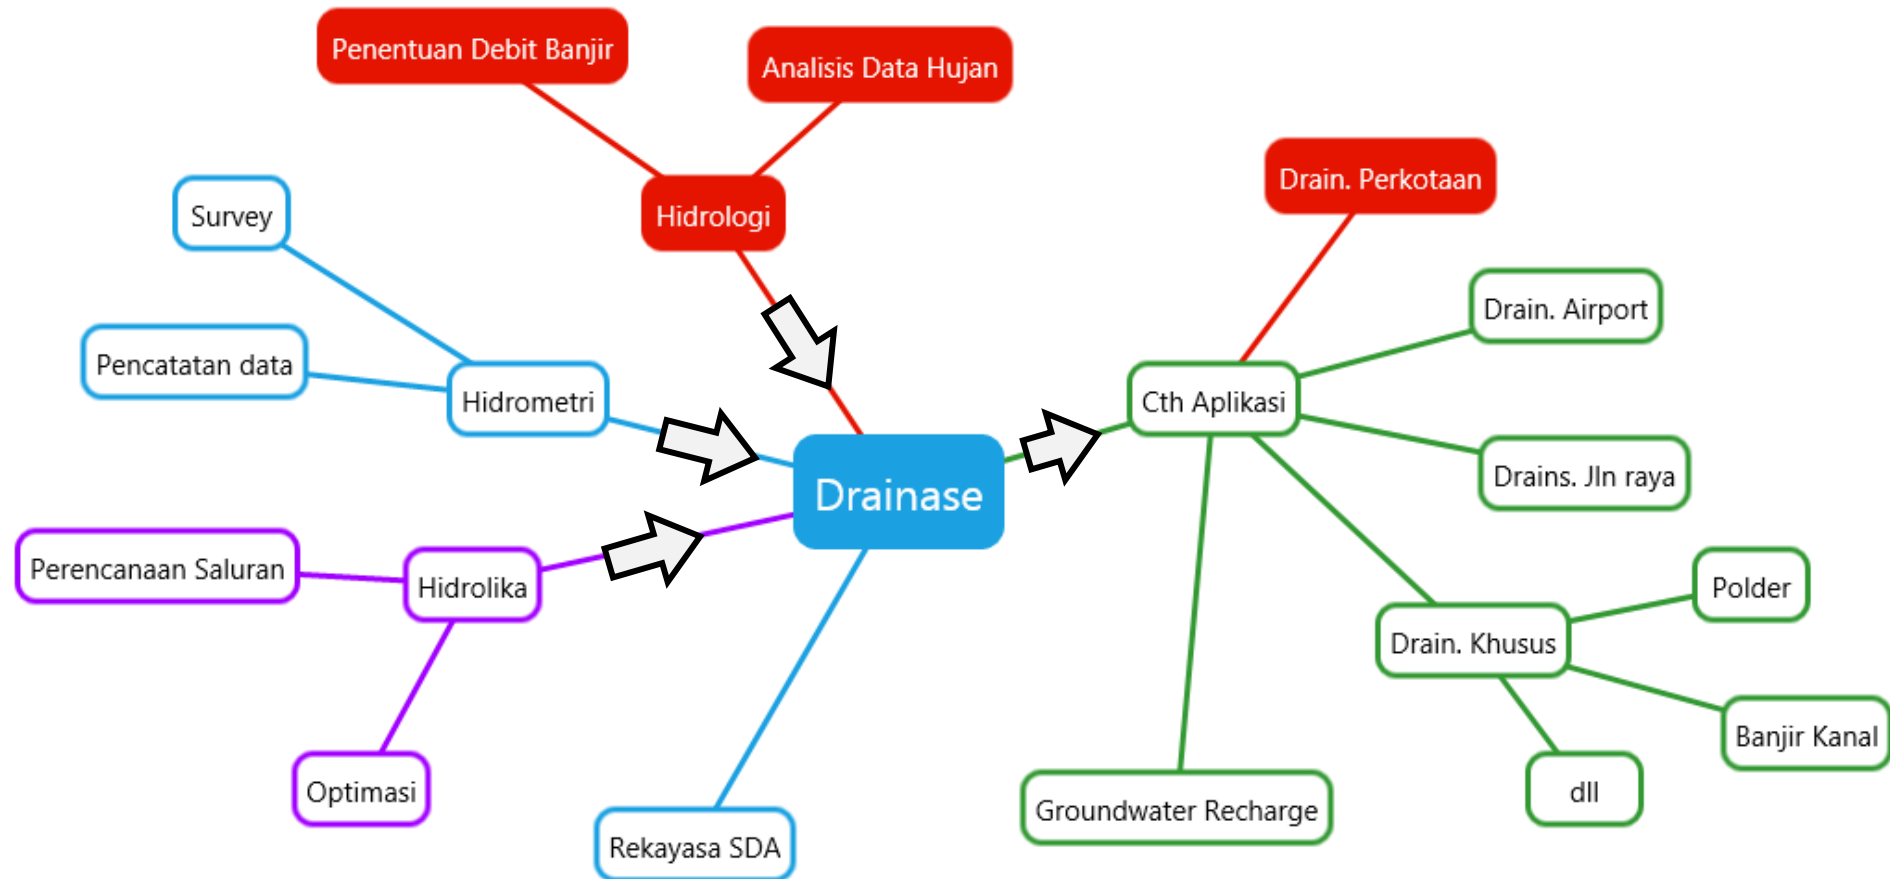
Penentuan Debit Banjir

Analisis Data Hujan

Hidrologi

Drain. Perkotaan

Survey

Pencatatan data

Hidrometri

Drain. Airport

Cth Aplikasi

Drains. Jln raya

Drainase

Perencanaan Saluran

Hidrolika

Polder

Drain. Khusus

Banjir Kanal

Optimasi

dll

Groundwater Recharge

Rekayasa SDA